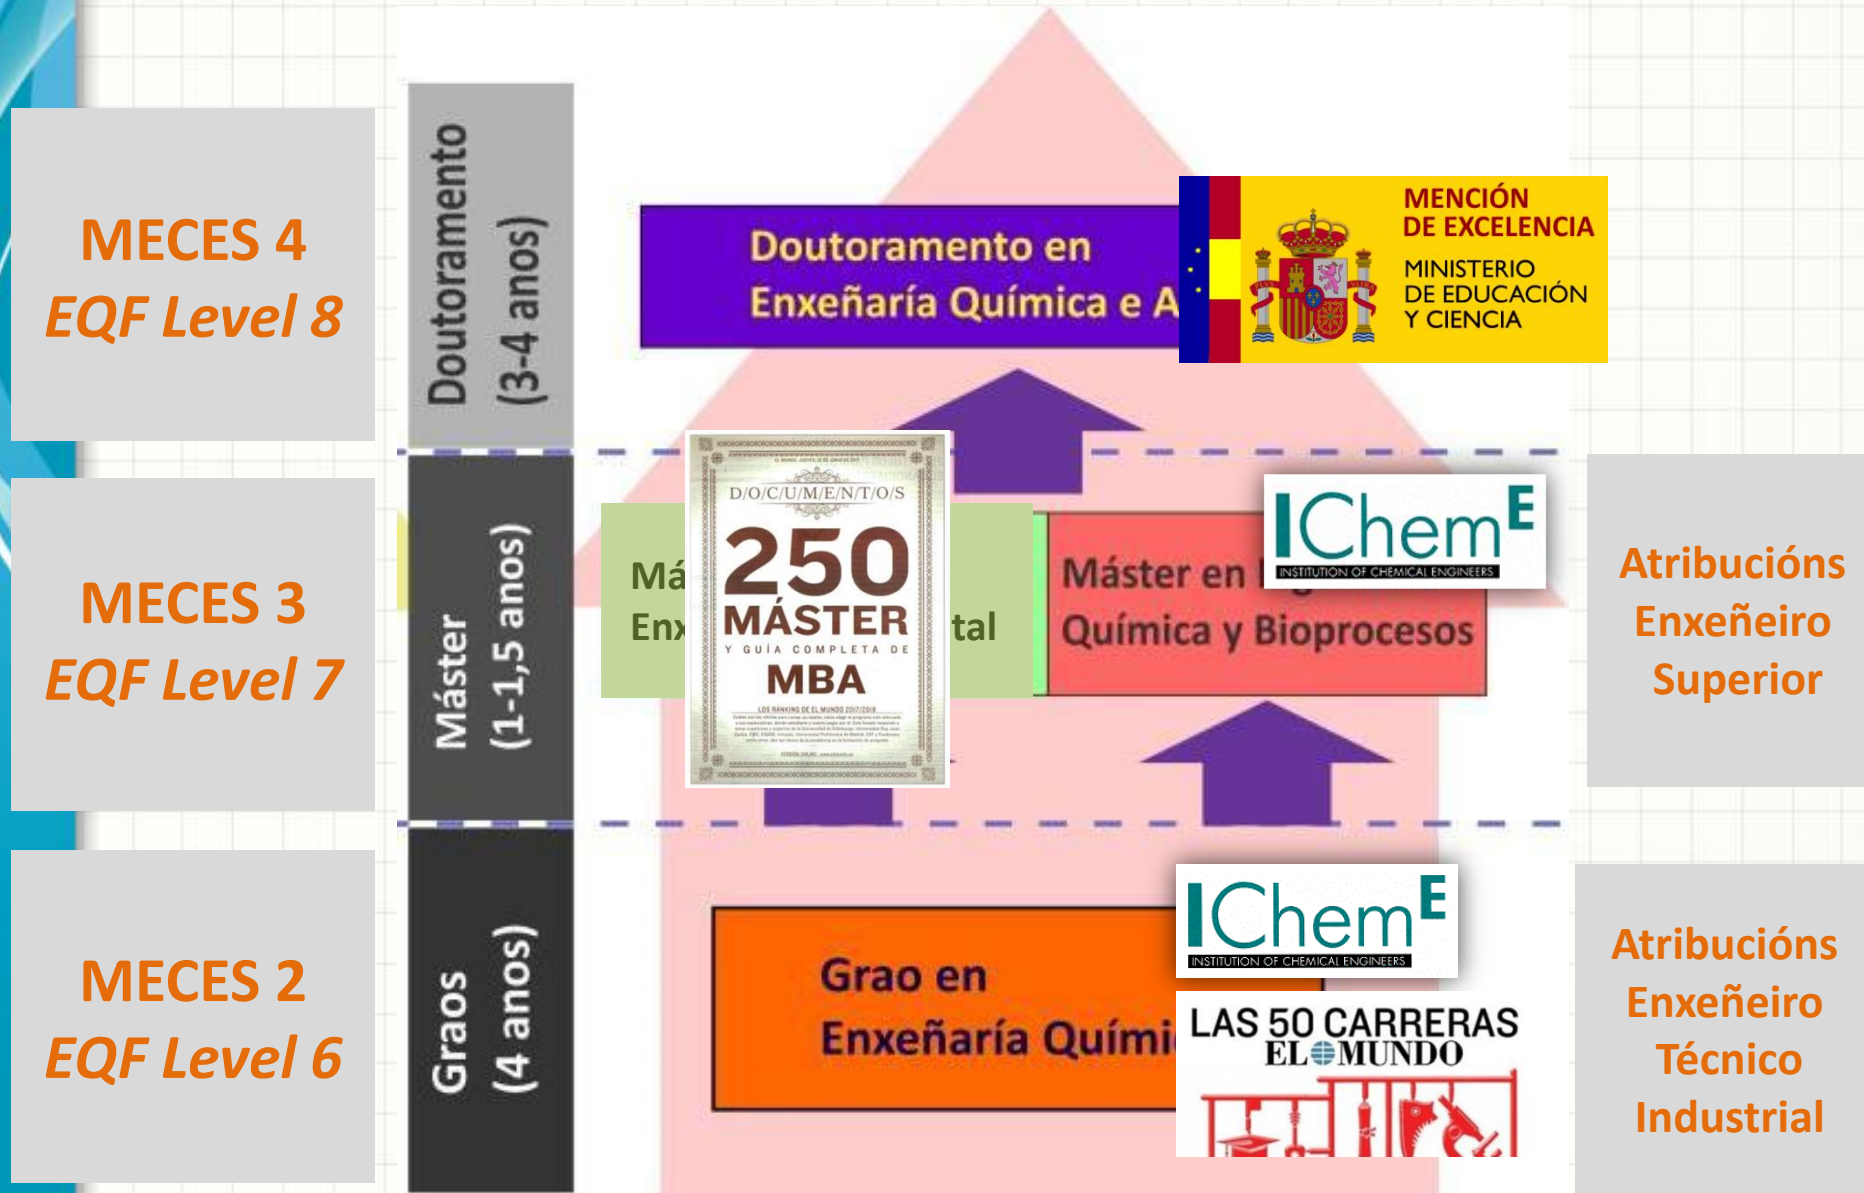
MECES 4
EQF Level 8

Doutoramento
(3-4 anos)

Doutoramento en
Enxeñaría Química e A

MENCIÓN
DE EXCELENCIA
MINISTERIO
DE EDUCACIÓN
Y CIENCIA

MECES 3
EQF Level 7

Máster
(1-1,5 anos)

Má
Enx

D/O/C/U/M/E/N/T/O/S
250
MÁSTER
Y GUÍA COMPLETA DE
MBA

tal

Máster en
Química y Bioprocesos

IChemE
INSTITUTION OF CHEMICAL ENGINEERS

Atribucións
Enxeñeiro
Superior

MECES 2
EQF Level 6

Graos
(4 anos)

Grao en
Enxeñaría Quími

IChemE
INSTITUTION OF CHEMICAL ENGINEERS

LAS 50 CARRERAS
EL MUNDO

Atribucións
Enxeñeiro
Técnico
Industrial